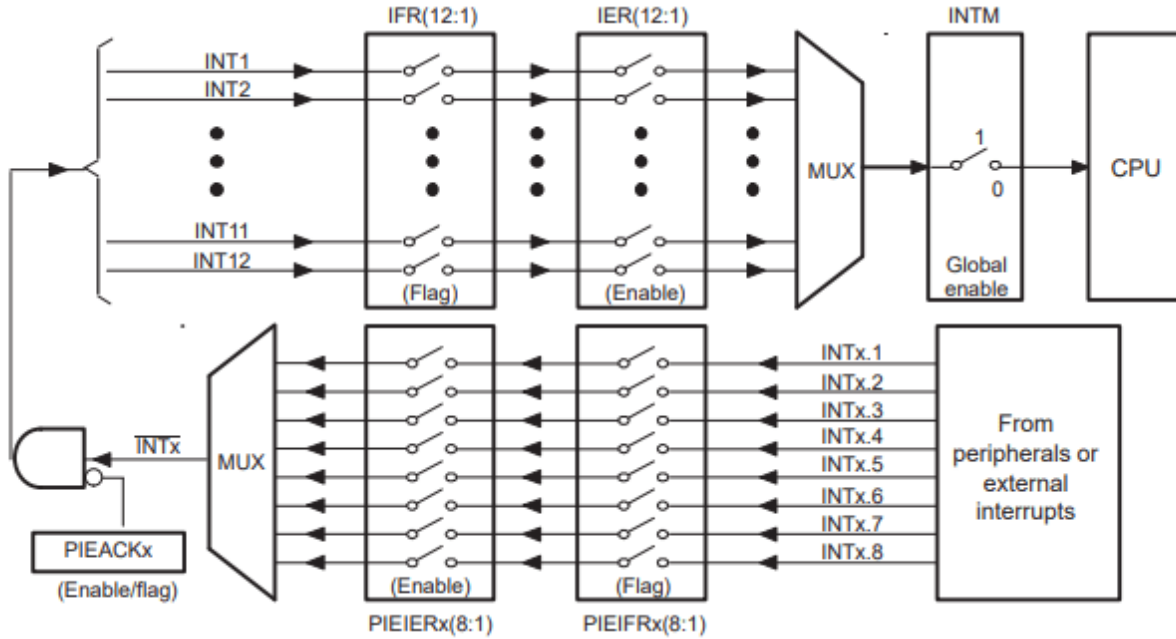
IFR(12:1)
IER(12:1)
INTM
INT1
INT2
INT11
INT12
(Flag)
(Enable)
MUX
1
0
Global enable
CPU
MUX
$\overline{INTx}$
PIEACKx
(Enable/flag)
(Enable)
(Flag)
PIEIERx(8:1)
PIEIFRx(8:1)
INTx.1
INTx.2
INTx.3
INTx.4
INTx.5
INTx.6
INTx.7
INTx.8
From peripherals or external interrupts